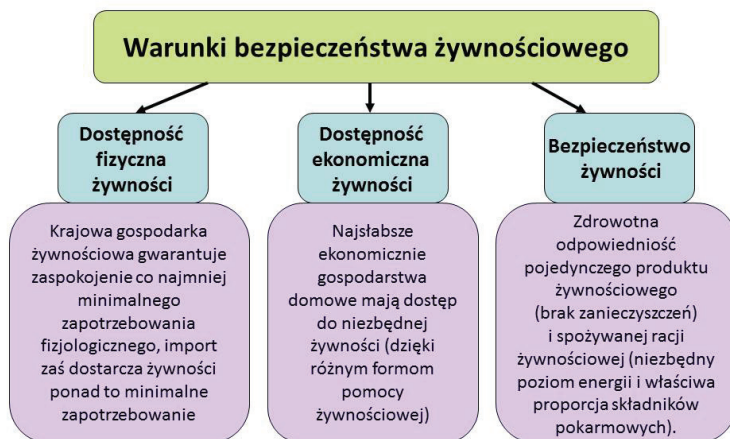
Warunki bezpieczeństwa żywnościowego

Dostępność fizyczna żywności

Krajowa gospodarka żywnościowa gwarantuje zaspokojenie co najmniej minimalnego zapotrzebowania fizjologicznego, import zaś dostarcza żywności ponad to minimalne zapotrzebowanie

Dostępność ekonomiczna żywności

Najsłabsze ekonomicznie gospodarstwa domowe mają dostęp do niezbędnej żywności (dzięki różnym formom pomocy żywnościowej)

Bezpieczeństwo żywności

Zdrowotna odpowiedniość pojedynczego produktu żywnościowego (brak zanieczyszczeń) i spożywanej racji żywnościowej (niezbędny poziom energii i właściwa proporcja składników pokarmowych).